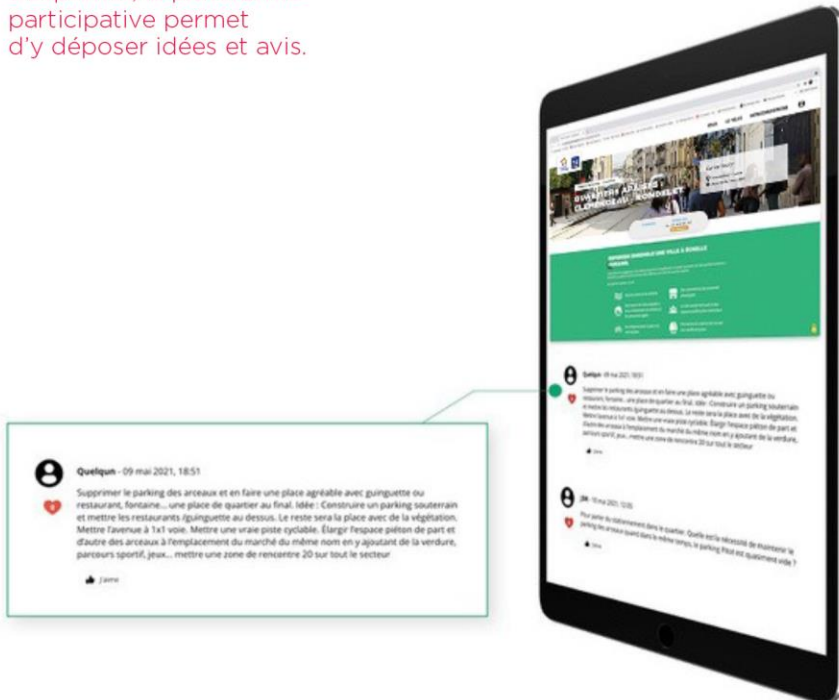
participative permet d'y déposer idées et avis.

Quelqun - 09 mai 2021, 18:51

Supprimer le parking des arceaux et en faire une place agréable avec guinguette ou restaurant, fontaine... une place de quartier au final. Idée : Construire un parking souterrain et mettre les restaurants /guinguette au dessus. Le reste sera la place avec de la végétation. Mettre l'avenue à 1x1 voie. Mettre une vraie piste cyclable. Élargir l'espace piéton de part et d'autre des arceaux à l'emplacement du marché du même nom en y ajoutant de la verdure, parcours sportif, jeux... mettre une zone de rencontre 20 sur tout le secteur

J'aime

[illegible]